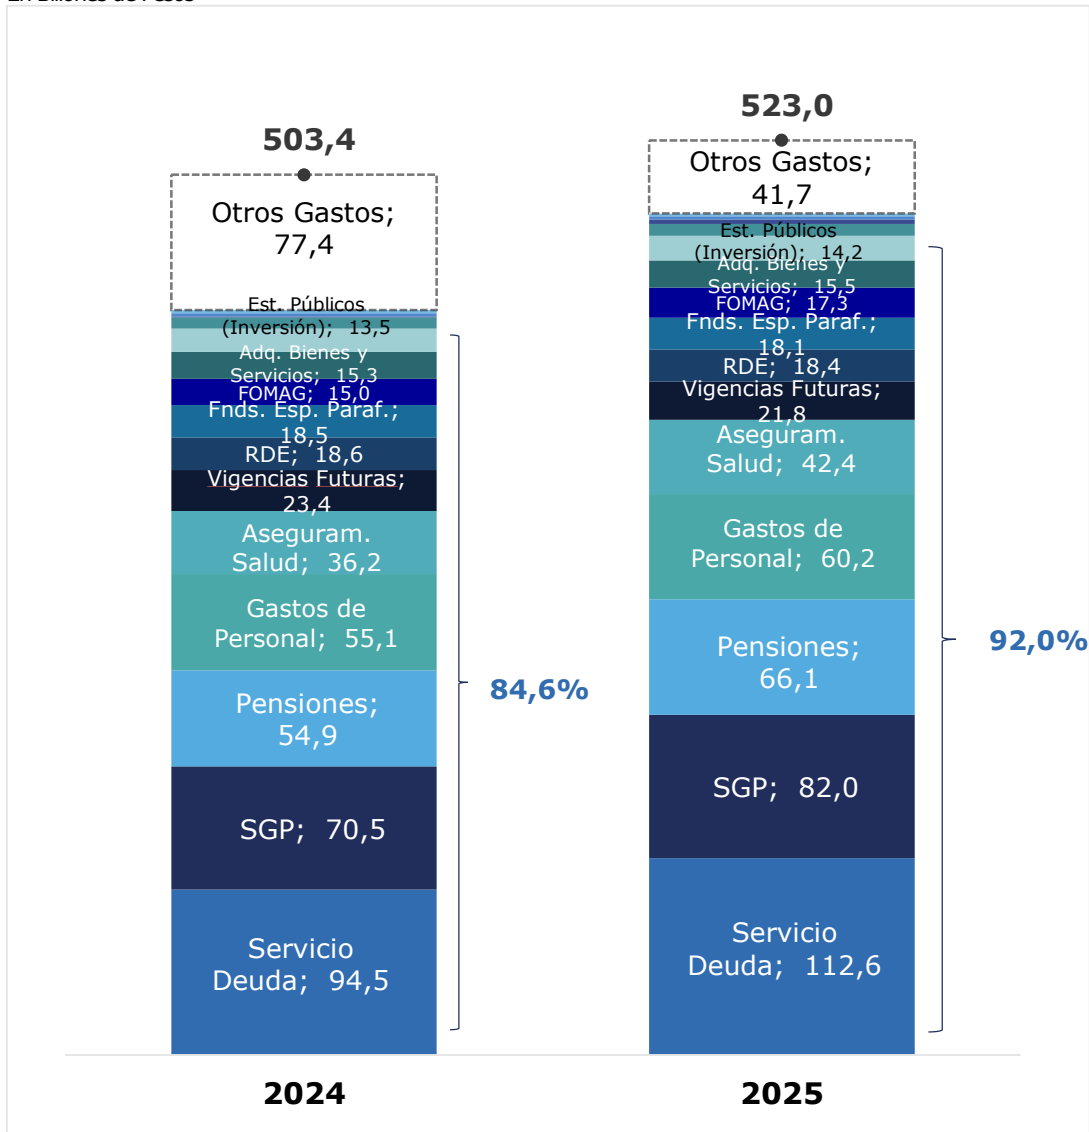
503,4

Otros Gastos; 77,4

Est. Públicos (Inversión); 13,5

Adq. Bienes y Servicios; 15,3

FOMAG; 15,0

Fnds. Esp. Paraf.; 18,5

RDE; 18,6

Vigencias Futuras; 23,4

Aseguram. Salud; 36,2

Gastos de Personal; 55,1

Pensiones; 54,9

SGP; 70,5

Servicio Deuda; 94,5

84,6%

523,0

Otros Gastos; 41,7

Est. Públicos (Inversión); 14,2

Adq. Bienes y Servicios; 15,5

FOMAG; 17,3

Fnds. Esp. Paraf.; 18,1

RDE; 18,4

Vigencias Futuras; 21,8

Aseguram. Salud; 42,4

Gastos de Personal; 60,2

Pensiones; 66,1

SGP; 82,0

Servicio Deuda; 112,6

92,0%

2024

2025